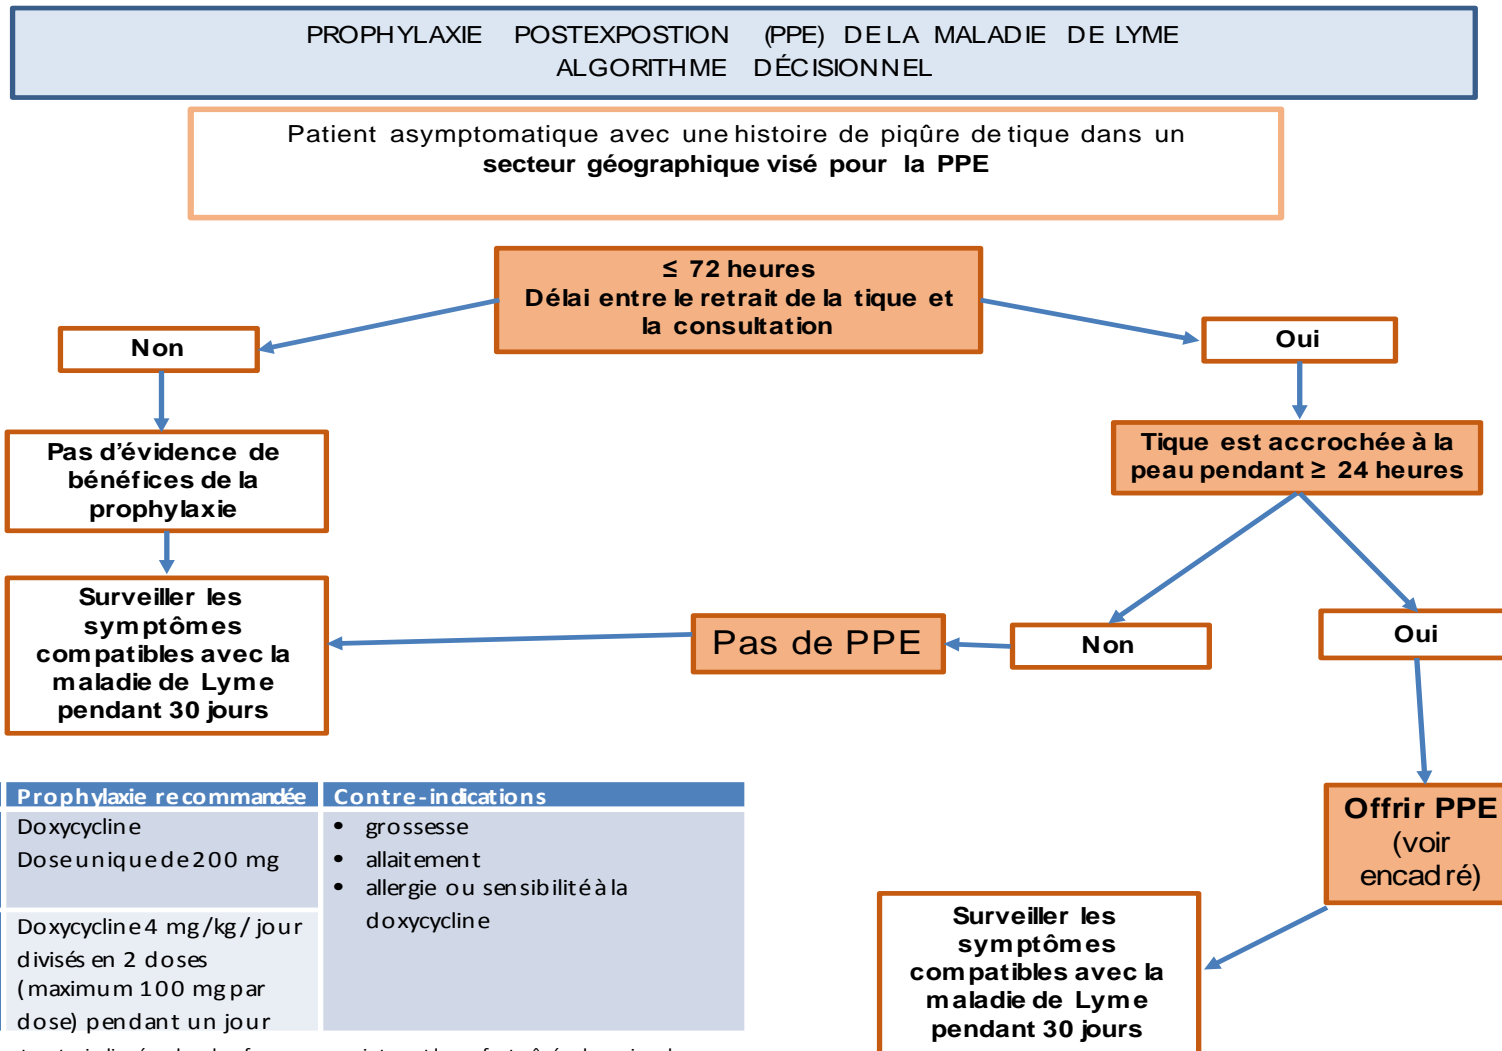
PROPHYLAXIE POSTEXPOSTION (PPE) DE LA MALADIE DE LYME
ALGORITHME DÉCISIONNEL

Patient asymptomatique avec une histoire de piqûre de tique dans un **secteur géographique visé pour la PPE**

**≤ 72 heures**
**Délai entre le retrait de la tique et la consultation**

**Non**

**Oui**

**Pas d'évidence de bénéfices de la prophylaxie**

**Tique est accrochée à la peau pendant ≥ 24 heures**

**Surveiller les symptômes compatibles avec la maladie de Lyme pendant 30 jours**

Pas de PPE

**Non**

**Oui**

**Offrir PPE** (voir encadré)

| Prophylaxie recommandée | Contre-indications |
|---|---|
| Doxycycline<br>Dose unique de 200 mg | • grossesse<br>• allaitement<br>• allergie ou sensibilité à la doxycycline |
| Doxycycline 4 mg/kg/jour divisés en 2 doses (maximum 100 mg par dose) pendant un jour | |

**Surveiller les symptômes compatibles avec la maladie de Lyme pendant 30 jours**

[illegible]